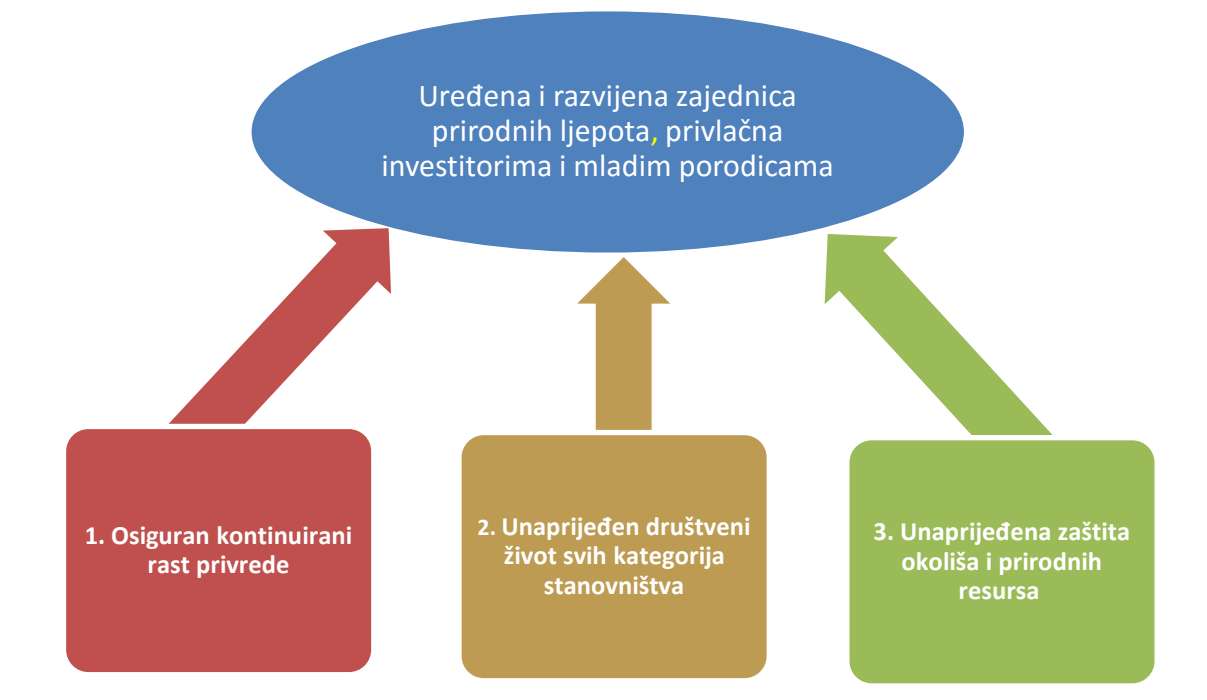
Uređena i razvijena zajednica prirodnih ljepota, privlačna investitorima i mladim porodicama

1. Osiguran kontinuirani rast privrede

2. Unaprijeđen društveni život svih kategorija stanovništva

3. Unaprijeđena zaštita okoliša i prirodnih resursa